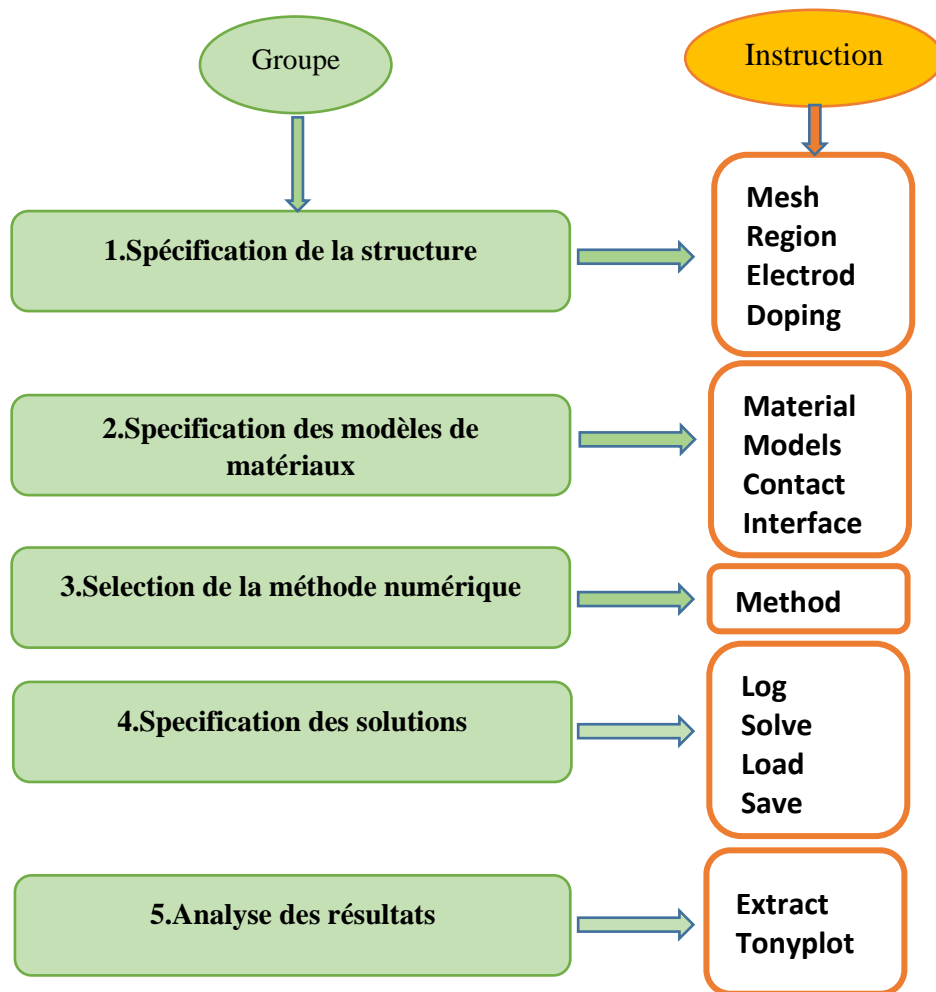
Groupe

Instruction

1.Spécification de la structure

Mesh
Region
Electrod
Doping

2.Specification des modèles de matériaux

Material
Models
Contact
Interface

3.Selection de la méthode numérique

Method

4.Specification des solutions

Log
Solve
Load
Save

5.Analyse des résultats

Extract
Tonyplot